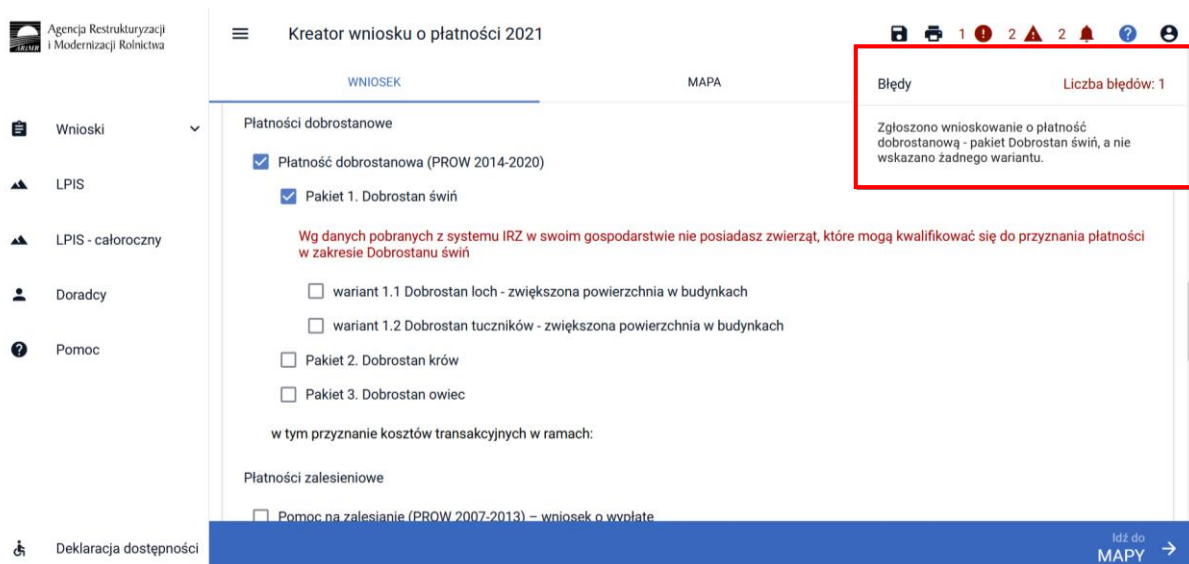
ARiMR Agencja Restrukturyzacji i Modernizacji Rolnictwa

Kreator wniosku o płatności 2021

1 2 2

WNIOSEK

MAPA

Błędy

Liczba błędów: 1

Zgłoszono wnioskowanie o płatność dobrostanową - pakiet Dobrostan świń, a nie wskazano żadnego wariantu.

Wnioski

LPIS

LPIS - całoroczny

Doradcy

Pomoc

Deklaracja dostępności

Płatności dobrostanowe

Płatność dobrostanowa (PROW 2014-2020)

Pakiet 1. Dobrostan świń

Wg danych pobranych z systemu IRZ w swoim gospodarstwie nie posiadasz zwierząt, które mogą kwalifikować się do przyznania płatności w zakresie Dobrostanu świń

wariant 1.1 Dobrostan loch - zwiększona powierzchnia w budynkach

wariant 1.2 Dobrostan tuczników - zwiększona powierzchnia w budynkach

Pakiet 2. Dobrostan krów

Pakiet 3. Dobrostan owiec

w tym przyznanie kosztów transakcyjnych w ramach:

Płatności zalesieniowe

Pomoc na zalesianie (PROW 2007-2013) – wniosek o wypłatę

Idź do MAPY